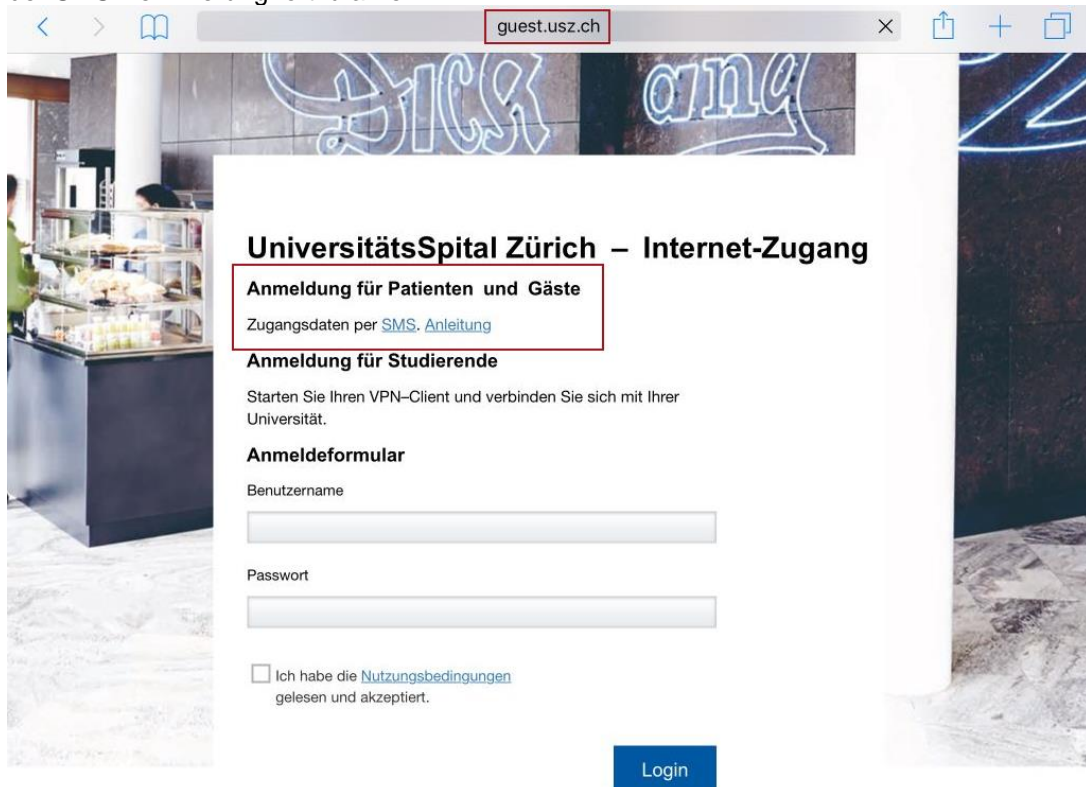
guest.usz.ch

UniversitätsSpital Zürich – Internet-Zugang

Anmeldung für Patienten und Gäste

Zugangsdaten per SMS. Anleitung

Anmeldung für Studierende

Starten Sie Ihren VPN–Client und verbinden Sie sich mit Ihrer Universität.

Anmeldeformular

Benutzername

Passwort

Ich habe die Nutzungsbedingungen gelesen und akzeptiert.

Login